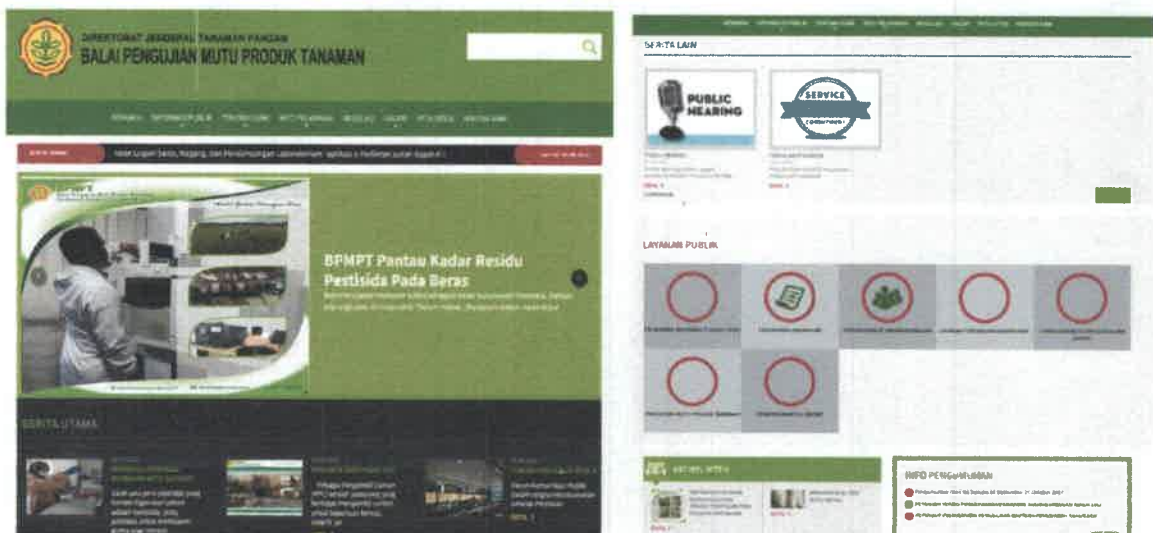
DIREKTORAT JENDERAL TANAMAN PANGAN
BALAI PENGUJIAN MUTU PRODUK TANAMAN

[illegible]

BPMPT Pantau Kadar Residu Pestisida Pada Beras

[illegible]

BERITA UTAMA

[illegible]

BERITA LAIN

PUBLIC HEARING

SERVICE

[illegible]

LAYANAN PUBLIK

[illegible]

ARTIKEL IPTEK

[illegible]

INFO PENGUMUMAN

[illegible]